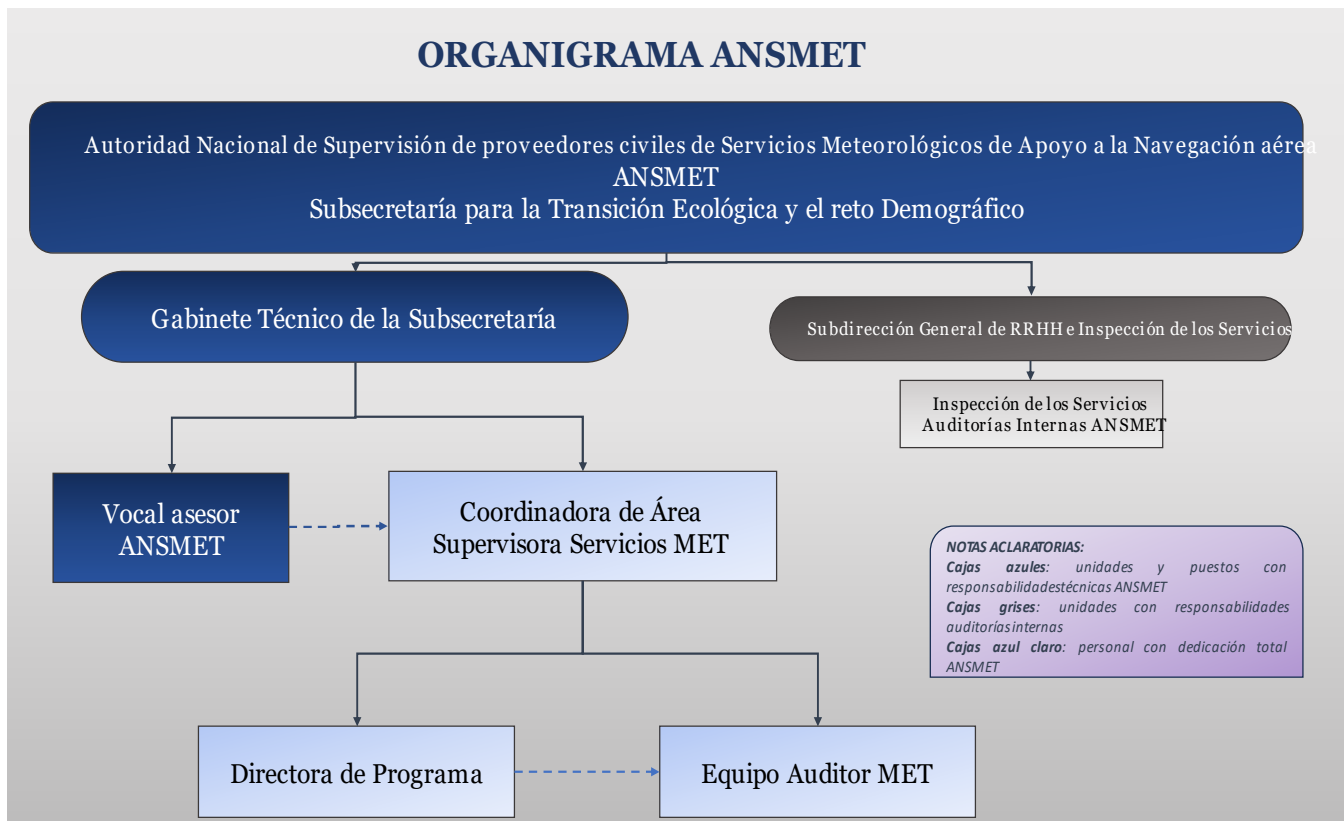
ORGANIGRAMA ANSMET

Autoridad Nacional de Supervisión de proveedores civiles de Servicios Meteorológicos de Apoyo a la Navegación aérea
ANSMET
Subsecretaría para la Transición Ecológica y el reto Demográfico

Gabinete Técnico de la Subsecretaría

Subdirección General de RRHH e Inspección de los Servicios

Inspección de los Servicios
Auditorías Internas ANSMET

Vocal asesor
ANSMET

Coordinadora de Área
Supervisora Servicios MET

NOTAS ACLARATORIAS:
Cajas azules: unidades y puestos con responsabilidadestécnicas ANSMET
Cajas grises: unidades con responsabilidades auditoríasinternas
Cajas azul claro: personal con dedicación total ANSMET

Directora de Programa

Equipo Auditor MET